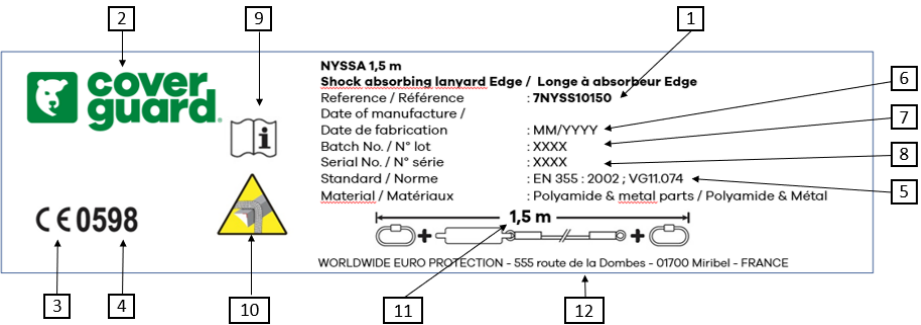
2

9

1

cover guard®

NYSSA 1,5 m

Shock absorbing lanyard Edge / Longe à absorbeur Edge

Reference / Référence : 7NYSS10150

6

Date of manufacture /

Date de fabrication : MM/YYYY

7

Batch No. / N° lot : XXXX

Serial No. / N° série : XXXX

8

Standard / Norme : EN 355 : 2002 ; VG11.074

5

Material / Matériaux : Polyamide & metal parts / Polyamide & Métal

CE 0598

1,5 m

WORLDWIDE EURO PROTECTION - 555 route de la Dombes - 01700 Miribel - FRANCE

3

4

10

11

12